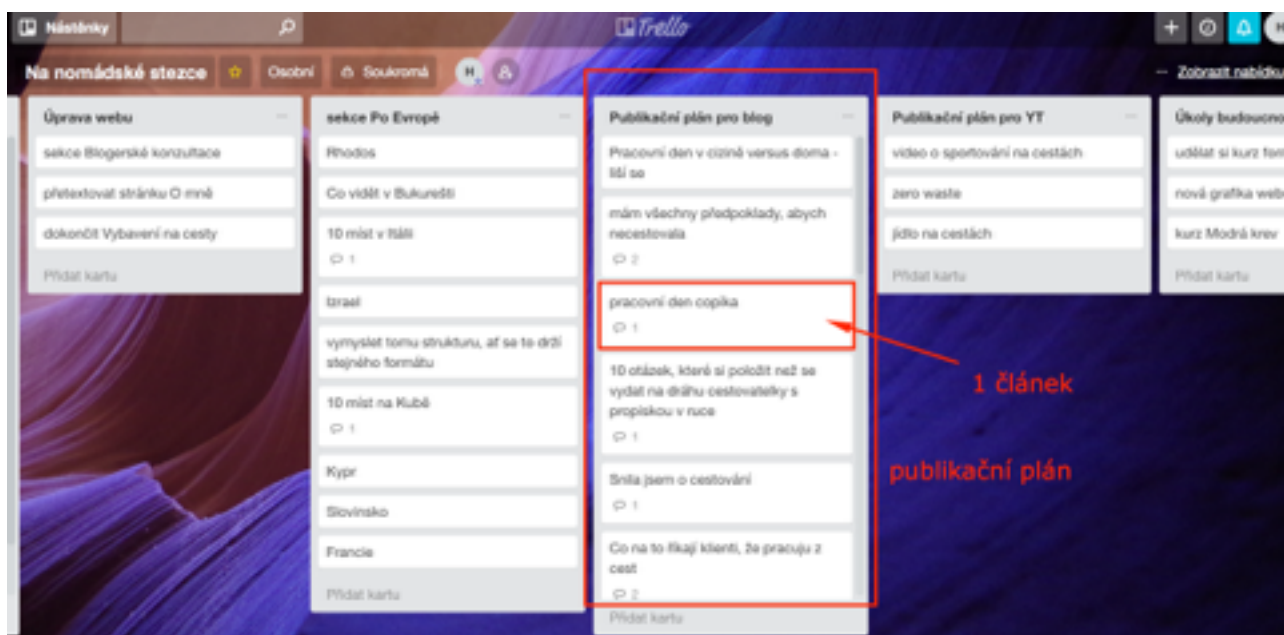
Nástěnky

Trello

Na nomádské stezce

Osobní

Soukromá

H

— Zobrazit nabídku

Úprava webu

sekce Blogerské konzultace

přetextovat stránku O mně

dokončit Vybavení na cesty

Přidat kartu

sekce Po Evropě

Rhodos

Co vidět v Bukurešti

10 míst v Itálii

1

Izrael

vymyslet tomu strukturu, ať se to drží stejného formátu

10 míst na Kubě

1

Kypr

Slovinsko

Francie

Přidat kartu

Publikační plán pro blog

Pracovní den v cizině versus doma - liší se

mám všechny předpoklady, abych necestovala

2

pracovní den copika

1

10 otázek, které si položit než se vydat na dráhu cestovatelky s propiskou v ruce

1

Snila jsem o cestování

1

Co na to říkají klienti, že pracuju z cest

2

Přidat kartu

Publikační plán pro YT

video o sportování na cestách

zero waste

jídlo na cestách

Přidat kartu

Úkoly budoucno

udělat si kurz fot

nová grafika web

kurz Modrá krev

Přidat kartu

1 článek

publikační plán